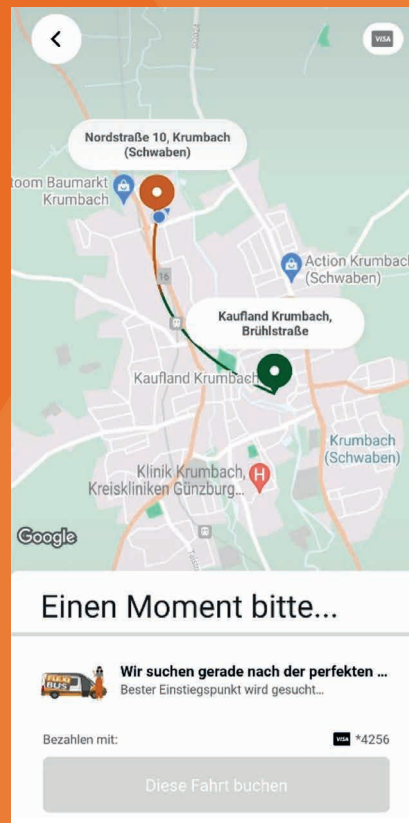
VISA

Nordstraße 10, Krumbach (Schwaben)

toom Baumarkt Krumbach

Action Krumbach (Schwaben)

16

Kaufland Krumbach, Brühlstraße

Kaufland Krumbach

Krumbach (Schwaben)

Klinik Krumbach, Kreiskliniken Günzburg...

Google

Einen Moment bitte...

FLEXI BUS

Wir suchen gerade nach der perfekten ...
Bester Einstiegspunkt wird gesucht...

Bezahlen mit:

VISA *4256

Diese Fahrt buchen